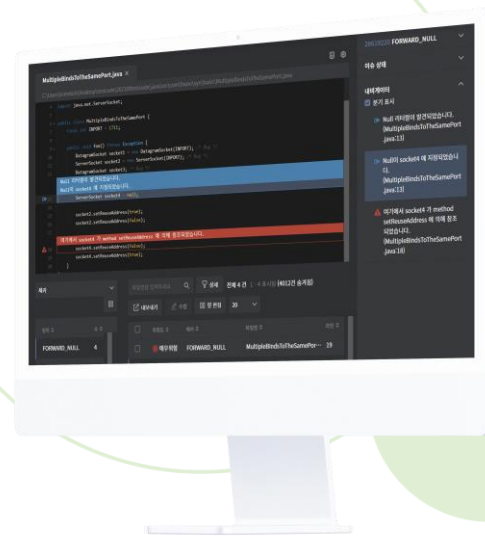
MultipleBindsToTheSamePort.java

import java.net.ServerSocket;

public class MultipleBindsToTheSamePort {
static int INPORT = 1711;

Null 리터럴이 할당되었습니다.
Null이 socket4 에 지정되었습니다.
ServerSocket socket4 = null;

socket2.setReuseAddress(true);
socket3.setReuseAddress(true);

여기에서 socket4 가 method setReuseAddress 에 의해 참조되었습니다.
socket4.setReuseAddress(false);

FORWARD_NULL

이슈 상태

내비게이터
분기 표시

Null 리터럴이 할당되었습니다. [MultipleBindsToTheSamePort.java:13]

Null이 socket4 에 지정되었습니다. [MultipleBindsToTheSamePort.java:13]

여기에서 socket4 가 method setReuseAddress 에 의해 참조되었습니다. [MultipleBindsToTheSamePort.java:18]

상세 전체 4 건

내보내기

FORWARD_NULL 4

매우 위험 FORWARD_NULL MultipleBindsToTheSamePor··· 29